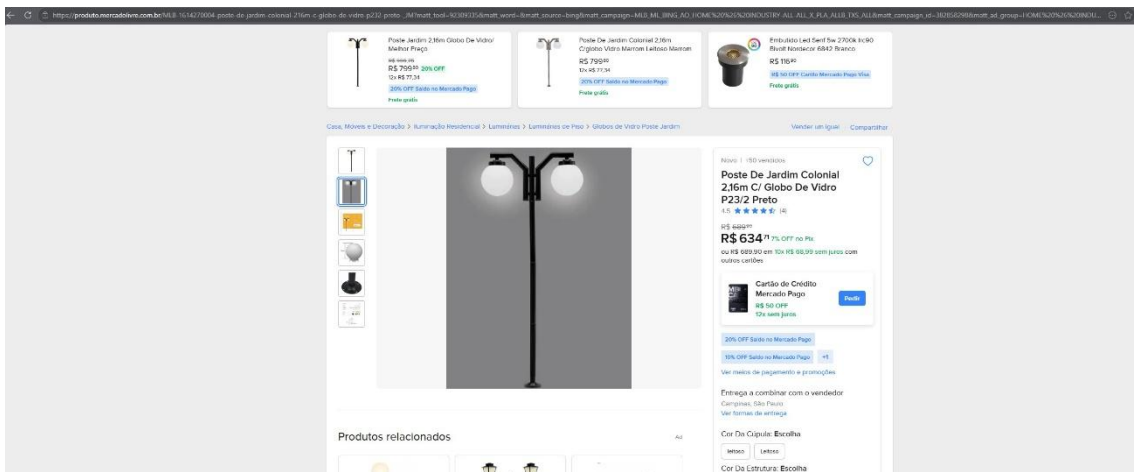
https://produto.mercadolivre.com.br/MLB-1614270004-poste-de-jardim-colonial-216m-c-globo-de-vidro-p232-preto-_JM?matt_tool=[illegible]

Poste Jardim 2,16m Globo De Vidro/ Melhor Preço
R$ 999,75
R$ 799,80 20% OFF
12x R$ 77,34
20% OFF Saldo no Mercado Pago
Frete grátis

Poste De Jardim Colonial 2,16m C/globo Vidro Marrom Leitoso Marrom
R$ 799,80
12x R$ 77,34
20% OFF Saldo no Mercado Pago
Frete grátis

Embutido Led Semf 5w 2700k Ip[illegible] Bivolt Nordecor 6842 Branco
R$ 116,90
R$ 50 OFF Cartão Mercado Pago Visa
Frete grátis

Casa, Móveis e Decoração > Iluminação Residencial > Luminárias > Luminárias de Piso > Globos de Vidro Poste Jardim

Vender um igual Compartilhar

Novo | 150 vendidos
Poste De Jardim Colonial 2,16m C/ Globo De Vidro P23/2 Preto
4.5 ★★★★★ (4)
R$ 689,90
R$ 634,71 7% OFF no Pix
ou R$ 689,90 em 10x R$ 68,99 sem juros com outros cartões

Cartão de Crédito Mercado Pago
R$ 50 OFF
12x sem juros
Pedir

20% OFF Saldo no Mercado Pago
10% OFF Saldo no Mercado Pago +1
Ver meios de pagamento e promoções

Entrega a combinar com o vendedor
Campinas, São Paulo
Ver formas de entrega

Cor Da Cúpula: Escolha
leitoso Leitoso
Cor Da Estrutura: Escolha

Produtos relacionados
Ad